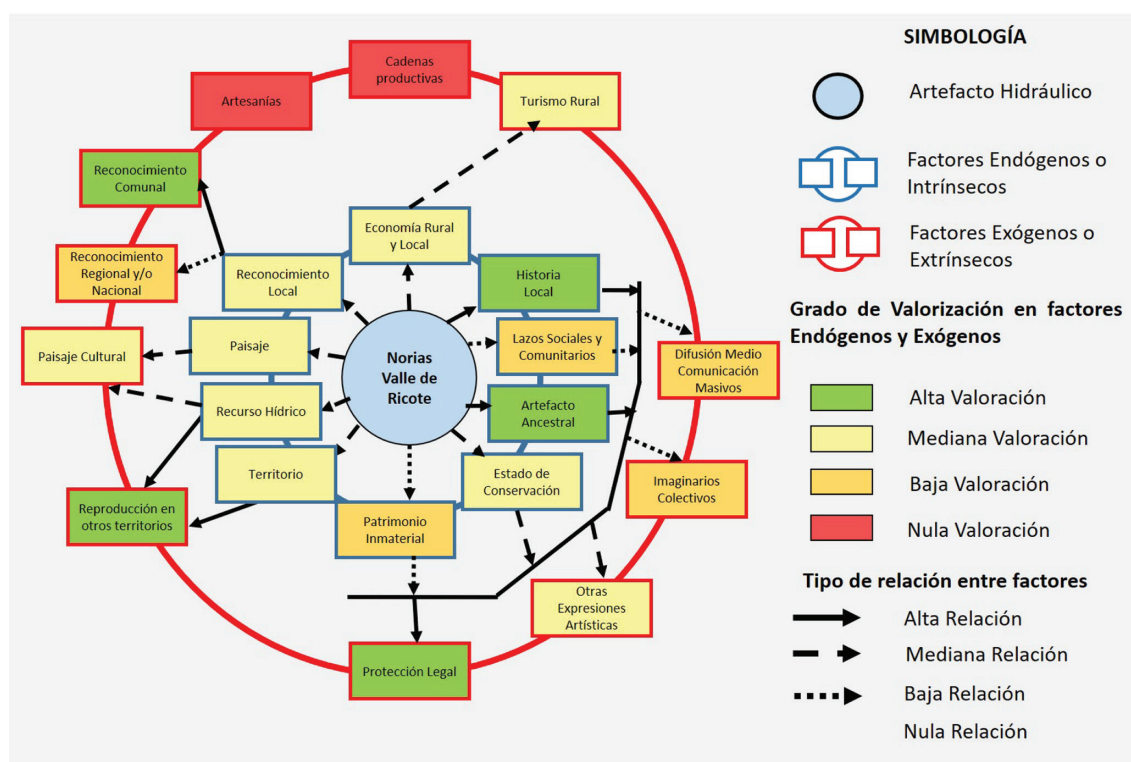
Cadenas productivas

Artesanías

Turismo Rural

Reconocimiento Comunal

Reconocimiento Regional y/o Nacional

Paisaje Cultural

Reproducción en otros territorios

Protección Legal

Otras Expresiones Artísticas

Imaginarios Colectivos

Difusión Medio Comunicación Masivos

Economía Rural y Local

Reconocimiento Local

Historia Local

Paisaje

Lazos Sociales y Comunitarios

Recurso Hídrico

Artefacto Ancestral

Territorio

Estado de Conservación

Patrimonio Inmaterial

Norias Valle de Ricote

SIMBOLOGÍA

Artefacto Hidráulico

Factores Endógenos o Intrínsecos

Factores Exógenos o Extrínsecos

Grado de Valorización en factores Endógenos y Exógenos

Alta Valoración

Mediana Valoración

Baja Valoración

Nula Valoración

Tipo de relación entre factores

Alta Relación

Mediana Relación

Baja Relación

Nula Relación